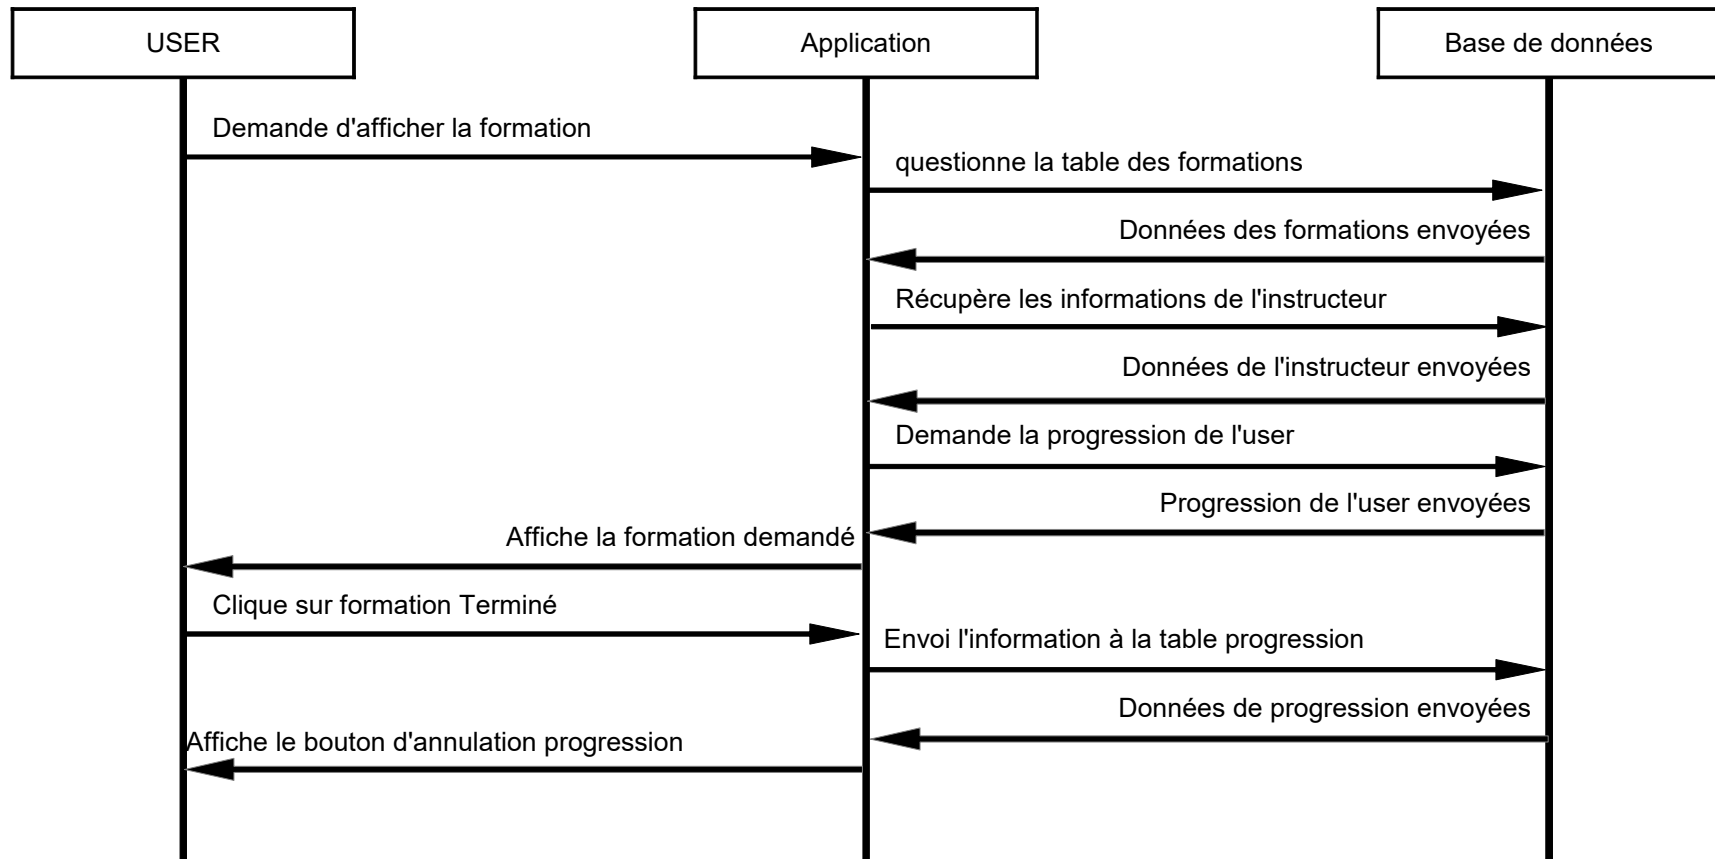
USER

Application

Base de données

Demande d'afficher la formation

questionne la table des formations

Données des formations envoyées

Récupère les informations de l'instructeur

Données de l'instructeur envoyées

Demande la progression de l'user

Progression de l'user envoyées

Affiche la formation demandé

Clique sur formation Terminé

Envoi l'information à la table progression

Données de progression envoyées

Affiche le bouton d'annulation progression